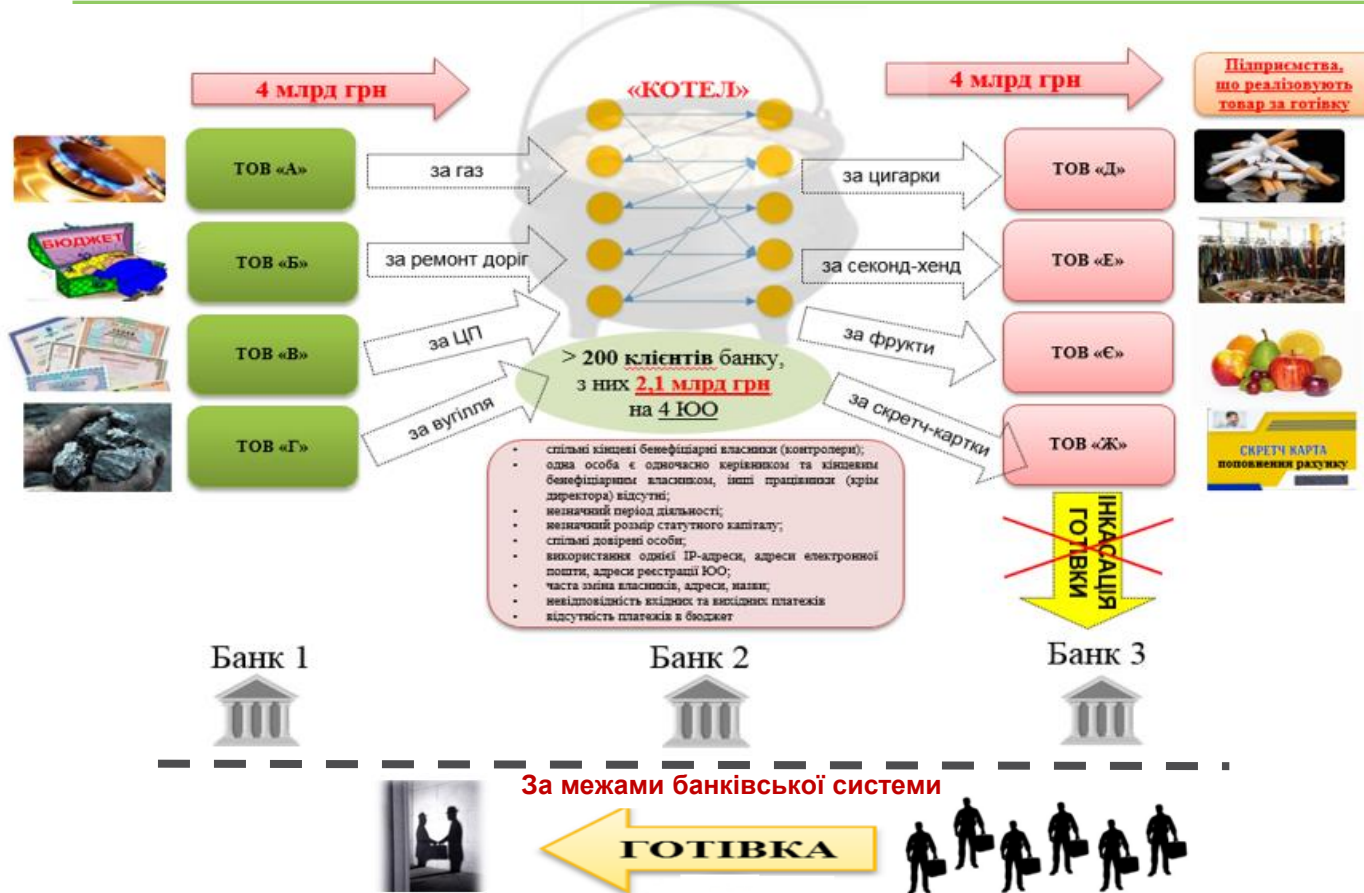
4 млрд грн

«КОТЕЛ»

4 млрд грн

Підприємства, що реалізовують товар за готівку

БЮДЖЕТ

ТОВ «А»

за газ

ТОВ «Б»

за ремонт доріг

ТОВ «В»

за ЦП

ТОВ «Г»

за вугілля

за цигарки

ТОВ «Д»

за секонд-хенд

ТОВ «Е»

за фрукти

ТОВ «Є»

за скретч-картки

ТОВ «Ж»

> 200 клієнтів банку, з них 2,1 млрд грн на 4 ЮО

- спільні кінцеві бенефіціарні власники (контролери);
- одна особа є одночасно керівником та кінцевим бенефіціарним власником, інші працівники (крім директора) відсутні;
- незначний період діяльності;
- незначний розмір статутного капіталу;
- спільні довірені особи;
- використання однієї IP-адреси, адреси електронної пошти, адреси реєстрації ЮО;
- часта зміна власників, адреси, назви;
- невідповідність вхідних та вихідних платежів
- відсутність платежів в бюджет

СКРЕТЧ КАРТА поповнення рахунку

ІНКАСАЦІЯ ГОТІВКИ

Банк 1

Банк 2

Банк 3

За межами банківської системи

ГОТІВКА